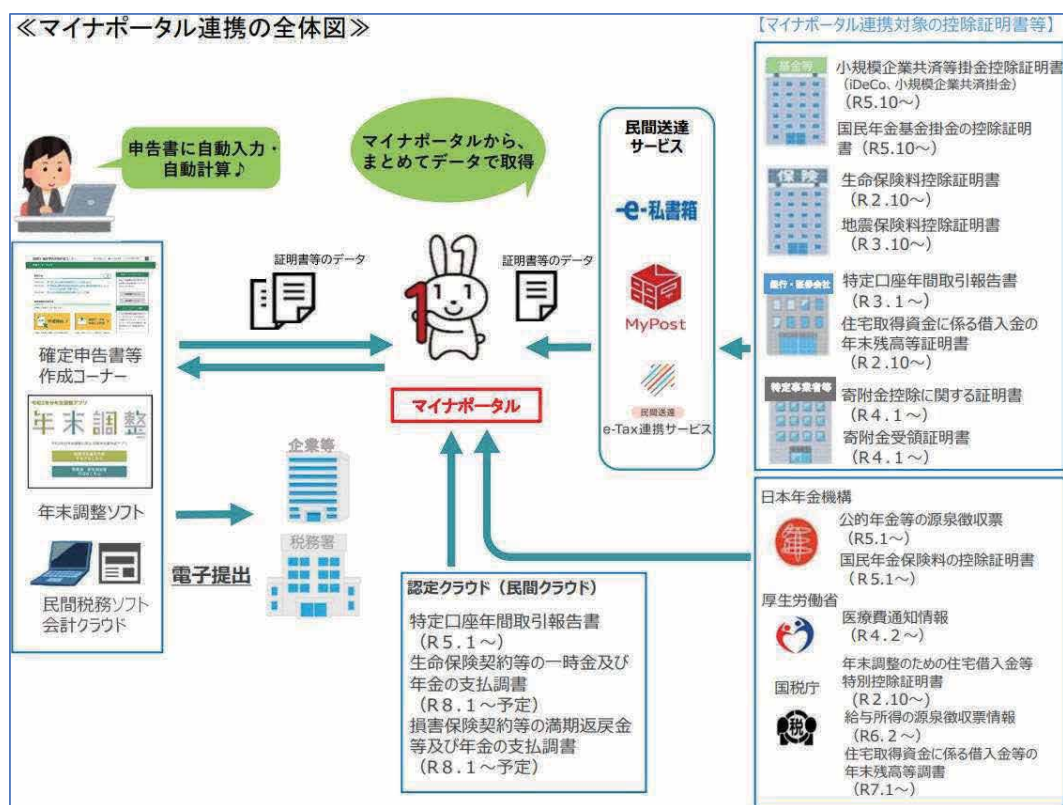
≪マイナポータル連携の全体図≫

申告書に自動入力・自動計算♪

マイナポータルから、まとめてデータで取得

証明書等のデータ

証明書等のデータ

確定申告書等作成コーナー

年末調整

年末調整ソフト

民間税務ソフト
会計クラウド

企業等

税務署

電子提出

マイナポータル

民間送達サービス

-e-私書箱

MyPost

民間送達
e-Tax連携サービス

【マイナポータル連携対象の控除証明書等】

基金等

小規模企業共済等掛金控除証明書
(iDeCo、小規模企業共済掛金)
(R5.10~)

国民年金基金掛金の控除証明書(R5.10~)

保険

生命保険料控除証明書
(R2.10~)

地震保険料控除証明書
(R3.10~)

銀行・証券会社

特定口座年間取引報告書
(R3.1~)

住宅取得資金に係る借入金の年末残高等証明書
(R2.10~)

特定事業者等

寄附金控除に関する証明書
(R4.1~)

寄附金受領証明書
(R4.1~)

日本年金機構

公的年金等の源泉徴収票
(R5.1~)

国民年金保険料の控除証明書
(R5.1~)

厚生労働省

医療費通知情報
(R4.2~)

国税庁

年末調整のための住宅借入金等特別控除証明書
(R2.10~)

給与所得の源泉徴収票情報
(R6.2~)

住宅取得資金に係る借入金等の年末残高等調書
(R7.1~)

認定クラウド(民間クラウド)

特定口座年間取引報告書
(R5.1~)

生命保険契約等の一時金及び年金の支払調書
(R8.1~予定)

損害保険契約等の満期返戻金等及び年金の支払調書
(R8.1~予定)